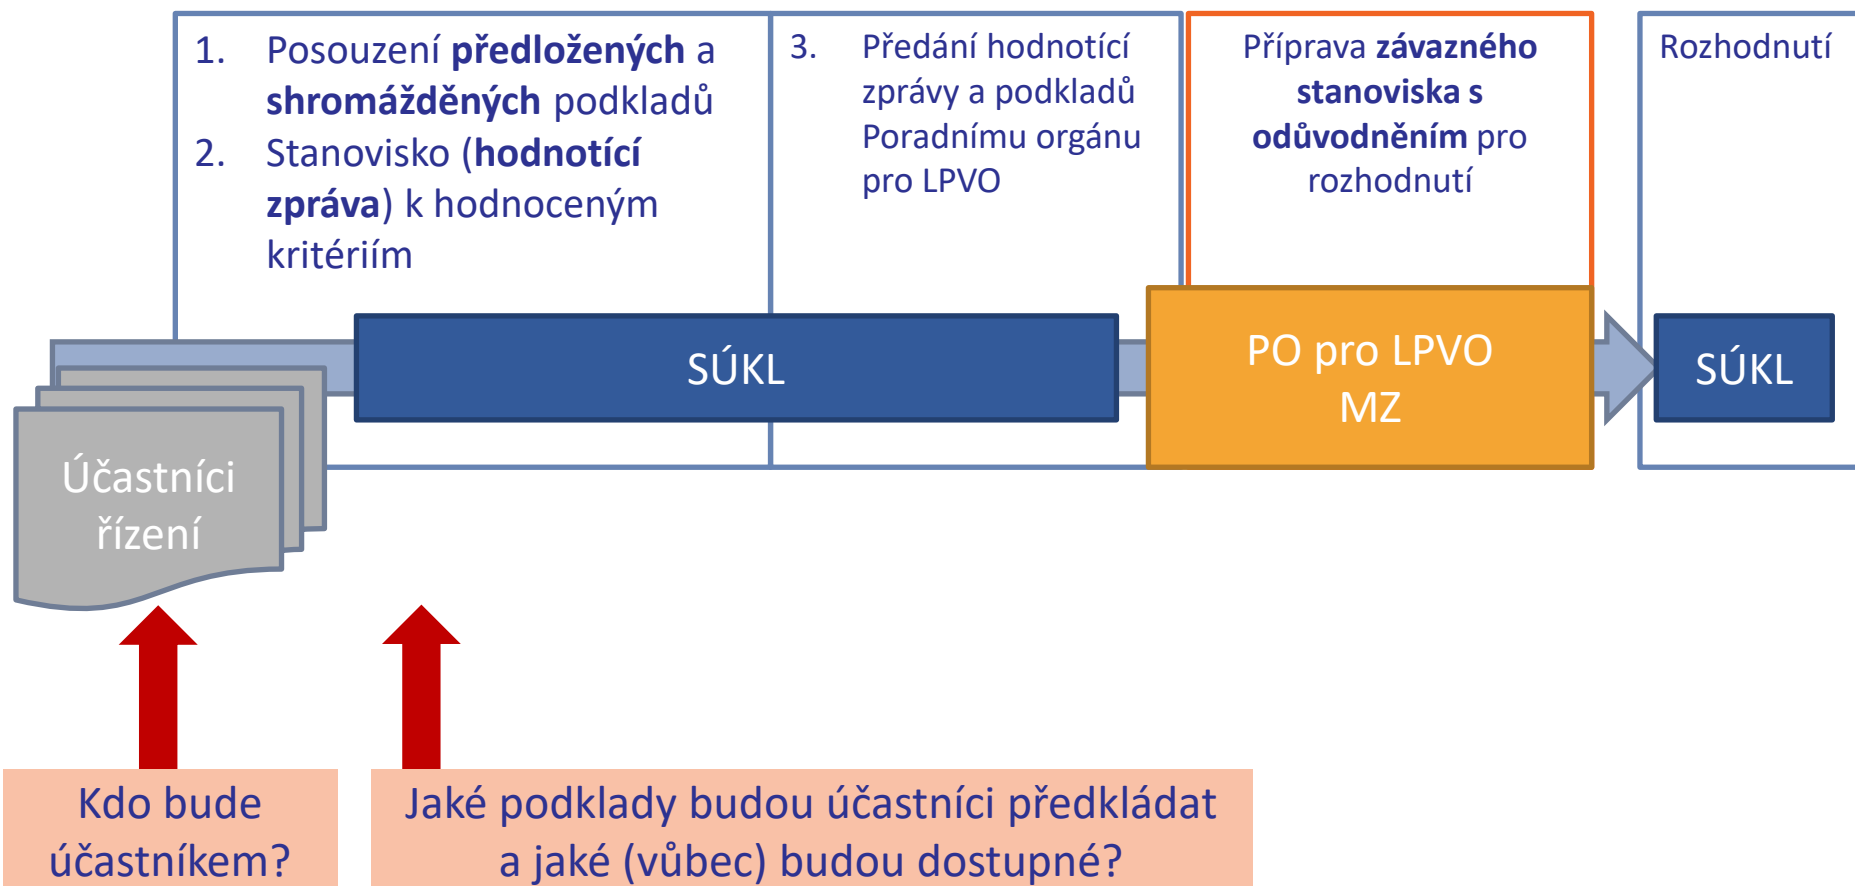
1. Posouzení **předložených** a **shromážděných** podkladů
2. Stanovisko (**hodnotící zpráva**) k hodnoceným kritériím

3. Předání hodnotící zprávy a podkladů Poradnímu orgánu pro LPVO

Příprava **závazného stanoviska s odůvodněním** pro rozhodnutí

Rozhodnutí

SÚKL

PO pro LPVO MZ

SÚKL

Účastníci řízení

Kdo bude účastníkem?

Jaké podklady budou účastníci předkládat a jaké (vůbec) budou dostupné?